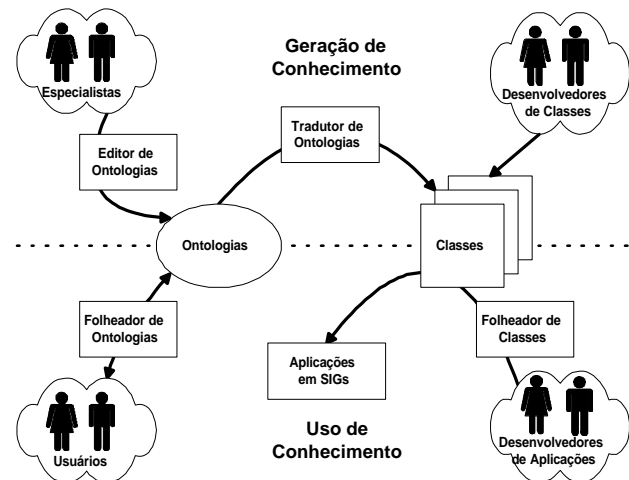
Especialistas

Geração de Conhecimento

Desenvolvedores de Classes

Tradutor de Ontologias

Editor de Ontologias

Ontologias

Classes

Folheador de Ontologias

Folheador de Classes

Aplicações em SIGs

Usuários

Uso de Conhecimento

Desenvolvedores de Aplicações